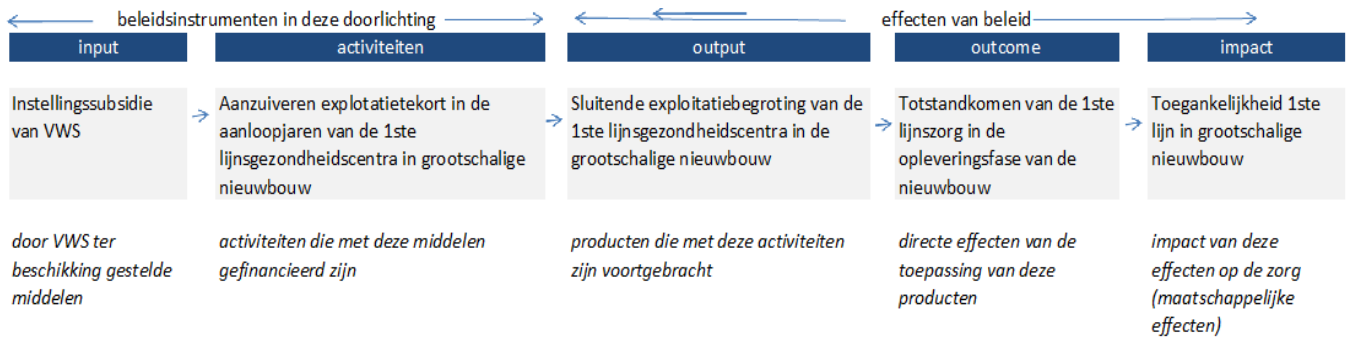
beleidsinstrumenten in deze doorlichting

effecten van beleid

input

activiteiten

output

outcome

impact

Instellingssubsidie van VWS

Aanzuiveren explotatietekort in de aanloopjaren van de 1ste lijnsgezondheidscentra in grootschalige nieuwbouw

Sluitende exploitatiebegroting van de 1ste lijnsgezondheidscentra in de grootschalige nieuwbouw

Totstandkomen van de 1ste lijnszorg in de opleveringsfase van de nieuwbouw

Toegankelijkheid 1ste lijn in grootschalige nieuwbouw

door VWS ter beschikking gestelde middelen

activiteiten die met deze middelen gefinancieerd zijn

producten die met deze activiteiten zijn voortgebracht

directe effecten van de toepassing van deze producten

impact van deze effecten op de zorg (maatschappelijke effecten)